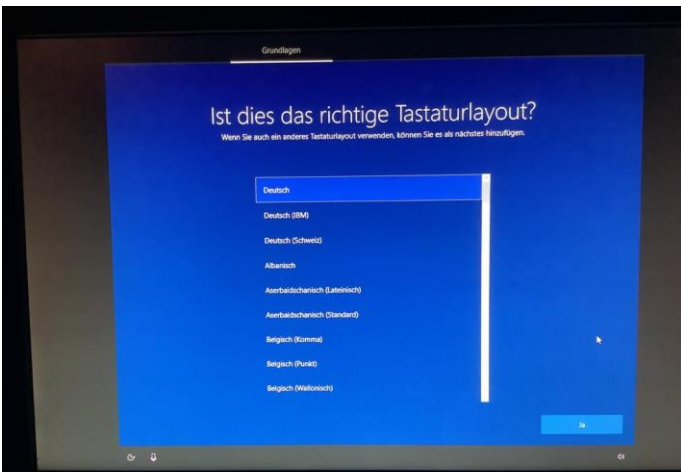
Grundlagen

Ist dies das richtige Tastaturlayout?
Wenn Sie auch ein anderes Tastaturlayout verwenden, können Sie es als nächstes hinzufügen.

Deutsch
Deutsch (IBM)
Deutsch (Schweiz)
Albanisch
Aserbaidschanisch (Lateinisch)
Aserbaidschanisch (Standard)
Belgisch (Komma)
Belgisch (Punkt)
Belgisch (Wallonisch)

Ja